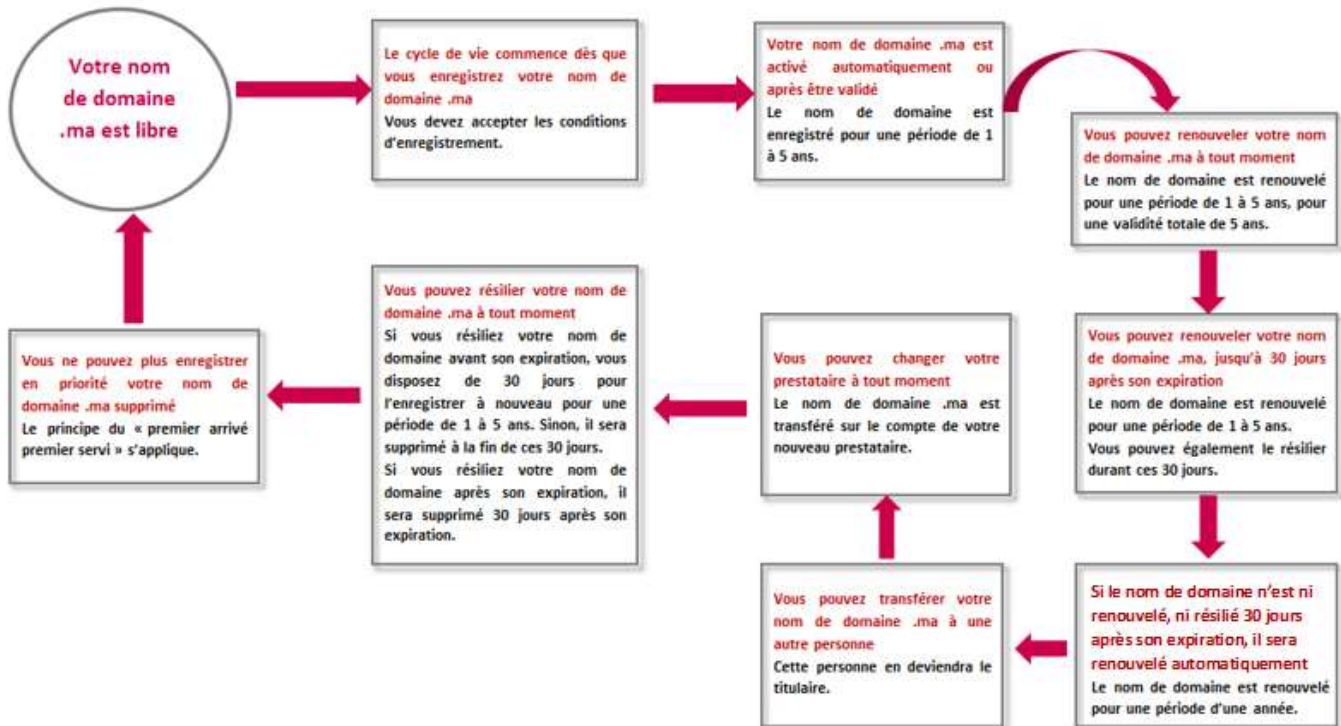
Votre nom de domaine .ma est libre

Le cycle de vie commence dès que vous enregistrez votre nom de domaine .ma
Vous devez accepter les conditions d'enregistrement.

Votre nom de domaine .ma est activé automatiquement ou après être validé
Le nom de domaine est enregistré pour une période de 1 à 5 ans.

Vous pouvez renouveler votre nom de domaine .ma à tout moment
Le nom de domaine est renouvelé pour une période de 1 à 5 ans, pour une validité totale de 5 ans.

Vous pouvez renouveler votre nom de domaine .ma, jusqu'à 30 jours après son expiration
Le nom de domaine est renouvelé pour une période de 1 à 5 ans.
Vous pouvez également le résilier durant ces 30 jours.

Si le nom de domaine n'est ni renouvelé, ni résilié 30 jours après son expiration, il sera renouvelé automatiquement
Le nom de domaine est renouvelé pour une période d'une année.

Vous pouvez transférer votre nom de domaine .ma à une autre personne
Cette personne en deviendra le titulaire.

Vous pouvez changer votre prestataire à tout moment
Le nom de domaine .ma est transféré sur le compte de votre nouveau prestataire.

Vous pouvez résilier votre nom de domaine .ma à tout moment
Si vous résiliez votre nom de domaine avant son expiration, vous disposez de 30 jours pour l'enregistrer à nouveau pour une période de 1 à 5 ans. Sinon, il sera supprimé à la fin de ces 30 jours.
Si vous résiliez votre nom de domaine après son expiration, il sera supprimé 30 jours après son expiration.

Vous ne pouvez plus enregistrer en priorité votre nom de domaine .ma supprimé
Le principe du « premier arrivé premier servi » s'applique.